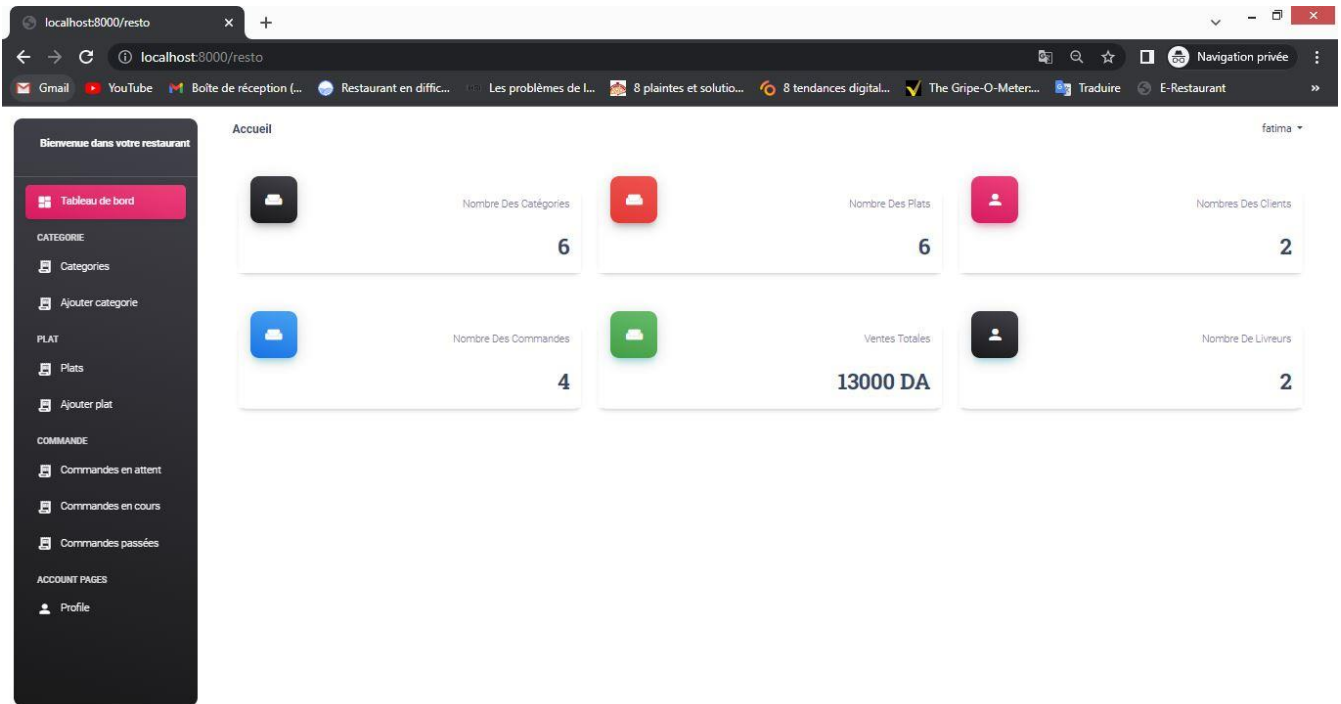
localhost:8000/resto ×
+

localhost:8000/resto

Navigation privée

Gmail YouTube Boîte de réception (... Restaurant en diffic... Les problèmes de l... 8 plaintes et solutio... 8 tendances digital... The Gripe-O-Meter:... Traduire E-Restaurant »

Bienvenue dans votre restaurant

Tableau de bord

CATEGORIE

Categories

Ajouter categorie

PLAT

Plats

Ajouter plat

COMMANDE

Commandes en attent

Commandes en cours

Commandes passées

ACCOUNT PAGES

Profile

Accueil

fatima

Nombre Des Catégories
6

Nombre Des Plats
6

Nombres Des Clients
2

Nombre Des Commandes
4

Ventes Totales
13000 DA

Nombre De Livreurs
2